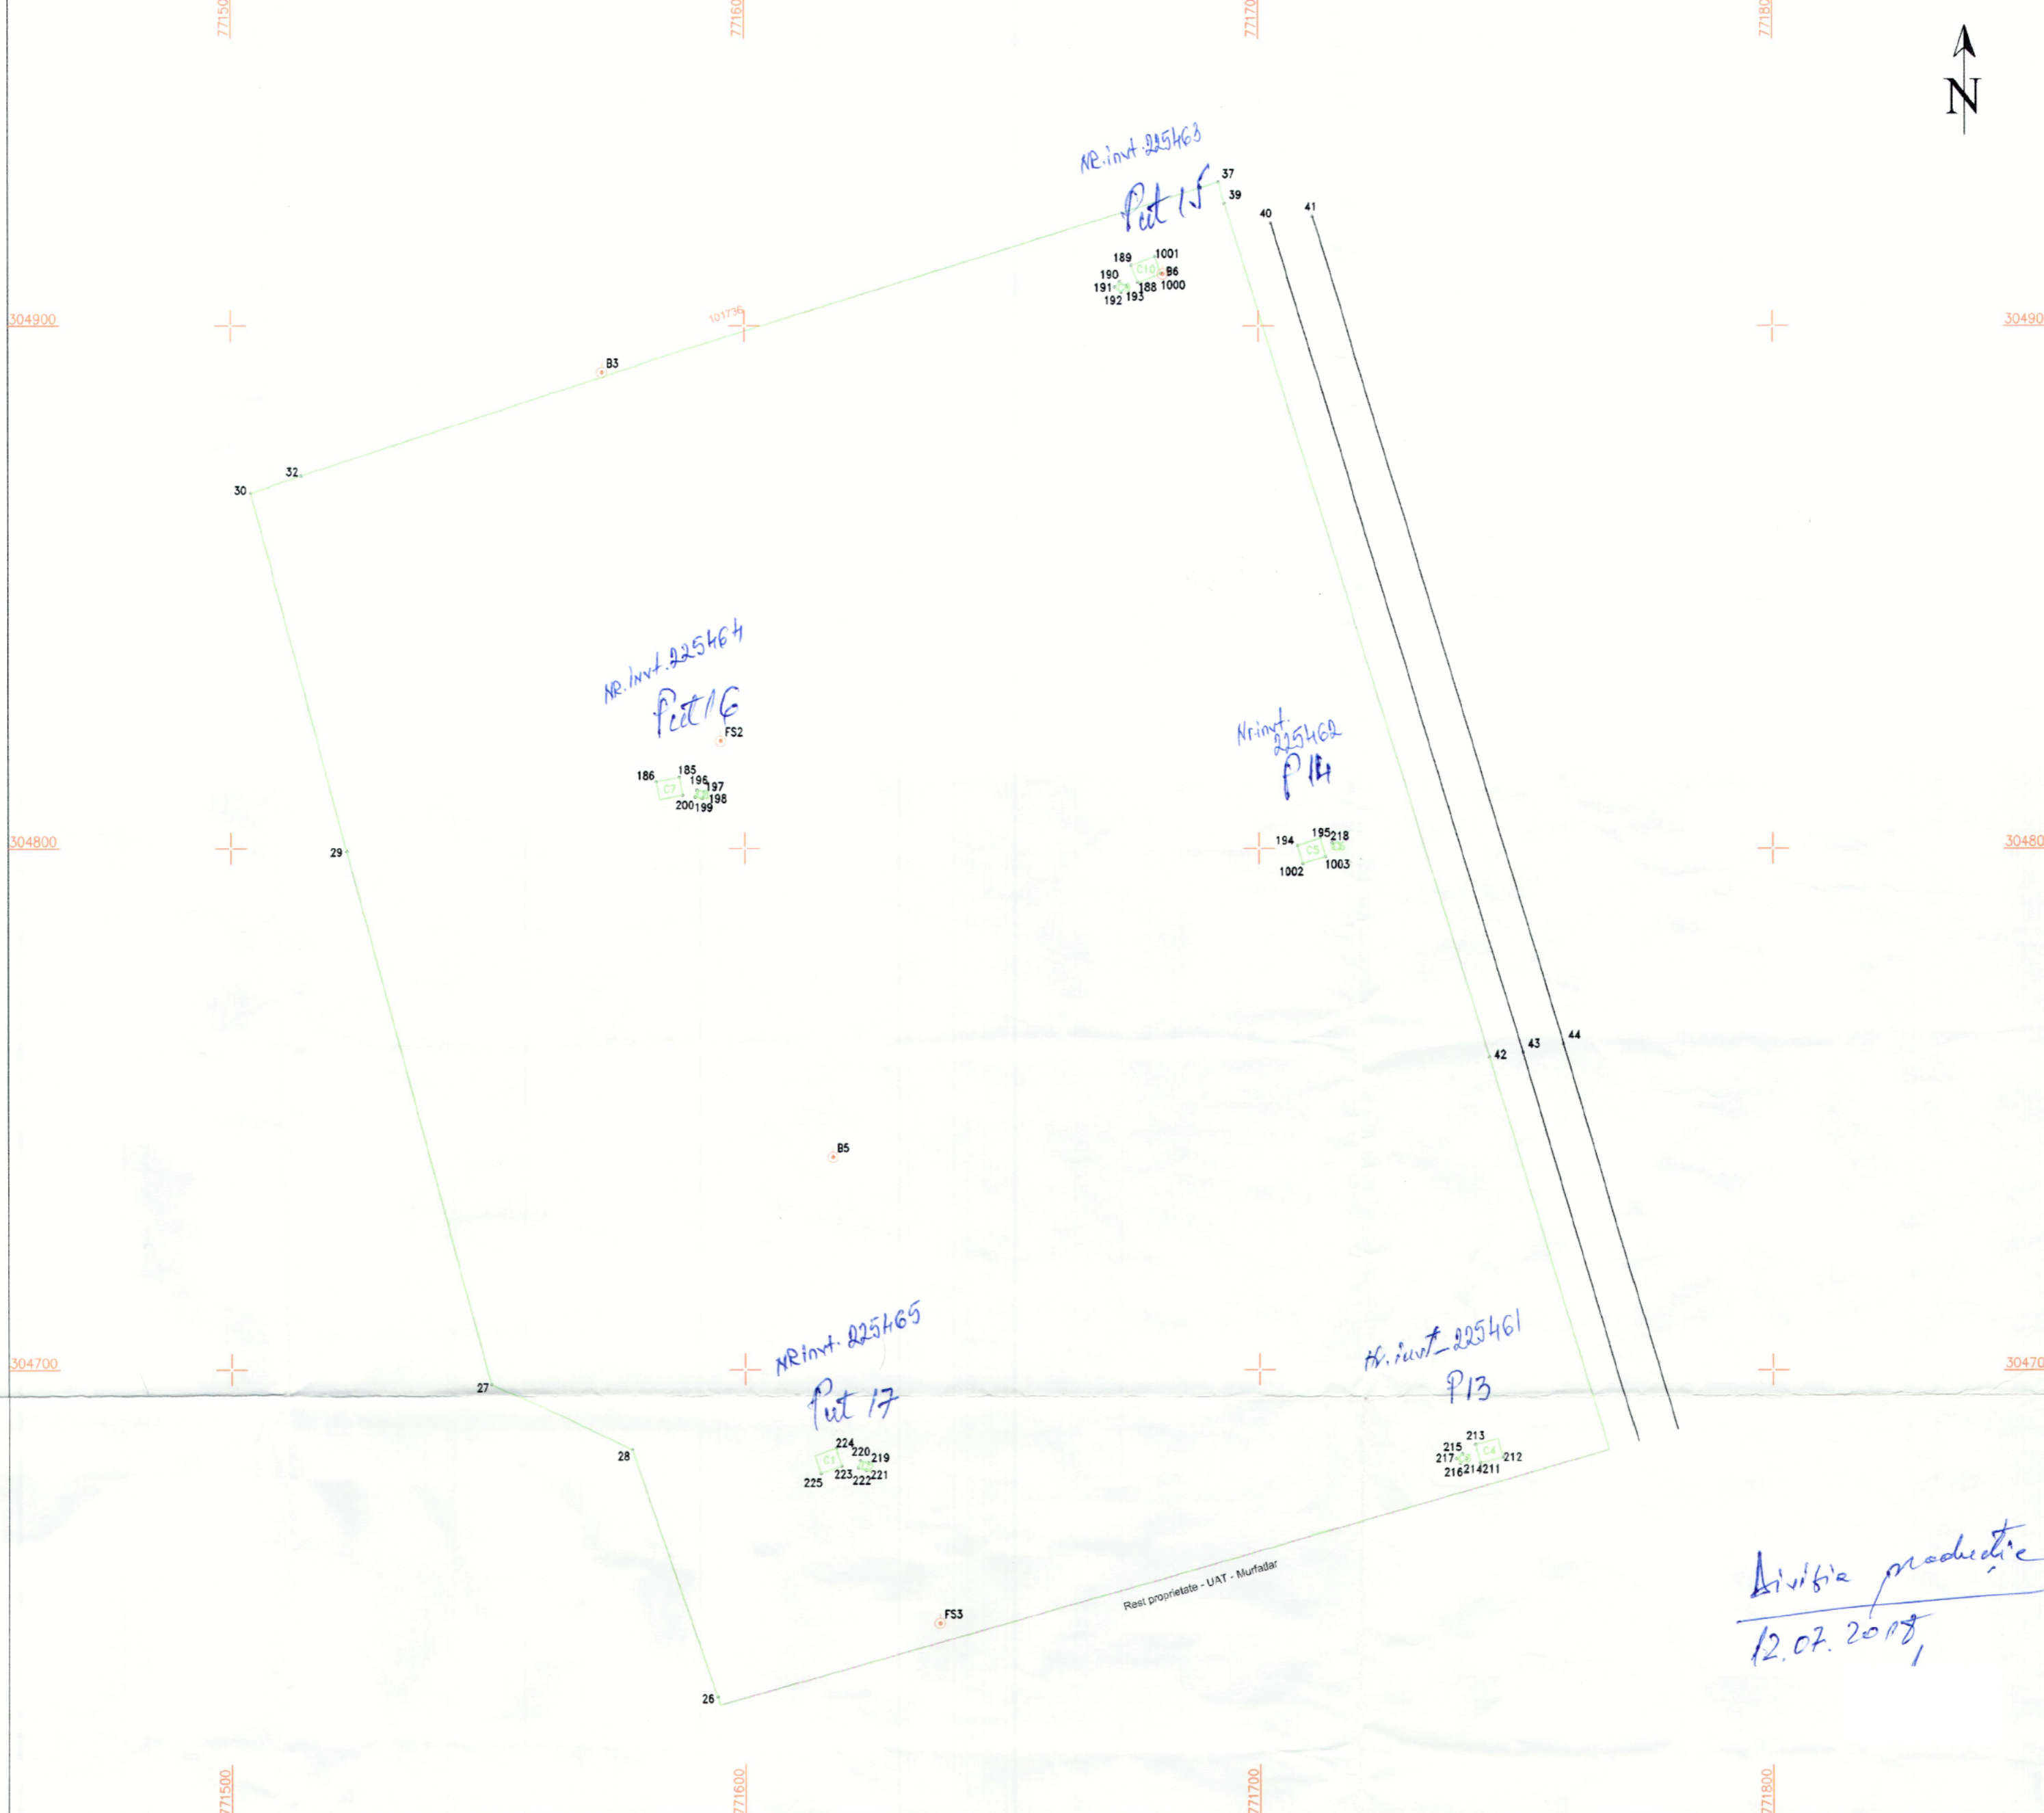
771500
771600
771700
771800

N

NR.invt.225463
Put 15
37
39
40
41
189
1001
190
C10
B6
191
188
1000
192
193

304900
101736
304900

B3
32
30

NR.Invt.225464
Put 16
FS2
186
185
196
197
C7
198
200
199

Nr.invt. 225462
P14
194
195
218
C5
1002
1003

304800
29
304800

42
43
44

B5

304700
NR.invt.225465
Put 17
Hr.invt.225461
P13
304700
27
224
220
219
C1
223
221
225
222
213
215
C4
217
212
216
214
211
28

Rest proprietate - UAT - Murfadar
FS3
26

Divizia producție
12.07.2018

771500
771600
771700
771800